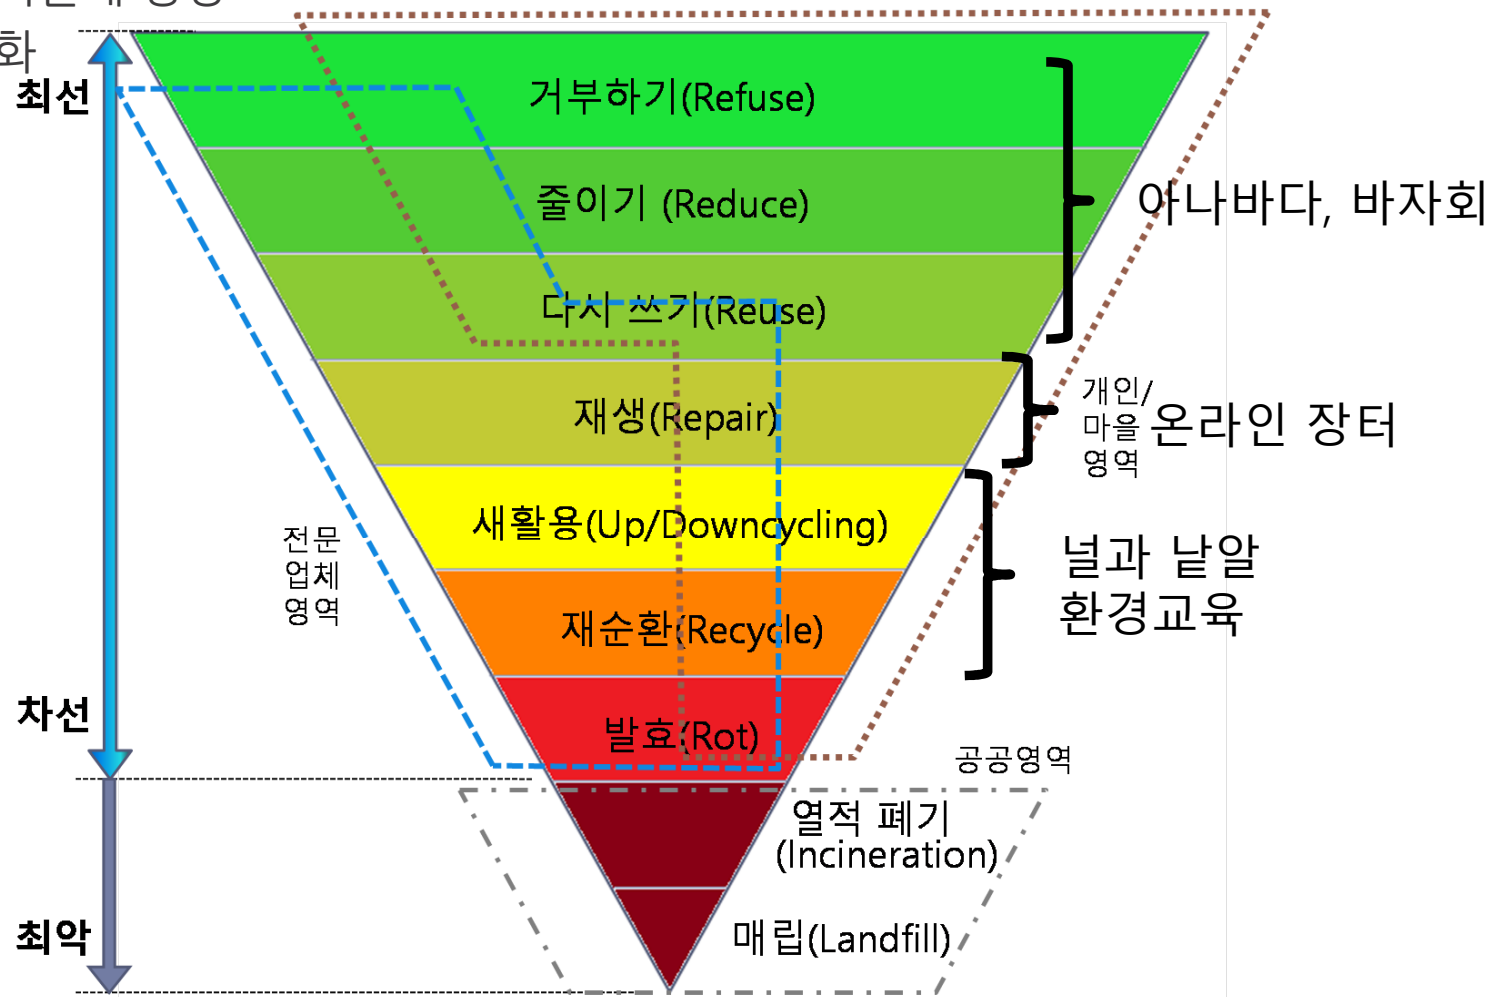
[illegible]
화
최선
거부하기(Refuse)
줄이기 (Reduce)
다시 쓰기(Reuse)
아나바다, 바자회
재생(Repair)
개인/
마을
영역
온라인 장터
새활용(Up/Downcycling)
전문
업체
영역
재순환(Recycle)
널과 낱알
환경교육
차선
발효(Rot)
공공영역
열적 폐기
(Incineration)
최악
매립(Landfill)